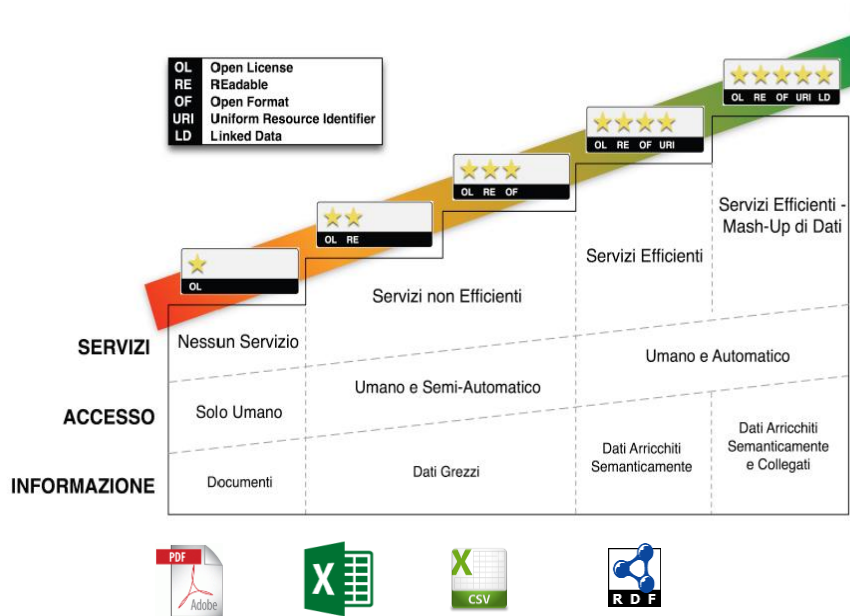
| | |
|---|---|
| OL | Open License |
| RE | REadable |
| OF | Open Format |
| URI | Uniform Resource Identifier |
| LD | Linked Data |

OL

OL RE

OL RE OF

OL RE OF URI

OL RE OF URI LD

Servizi non Efficienti

Servizi Efficienti

Servizi Efficienti - Mash-Up di Dati

SERVIZI

Nessun Servizio

Umano e Automatico

ACCESSO

Solo Umano

Umano e Semi-Automatico

INFORMAZIONE

Documenti

Dati Grezzi

Dati Arricchiti Semanticamente

Dati Arricchiti Semanticamente e Collegati

PDF

Adobe

X

X

CSV

RDF